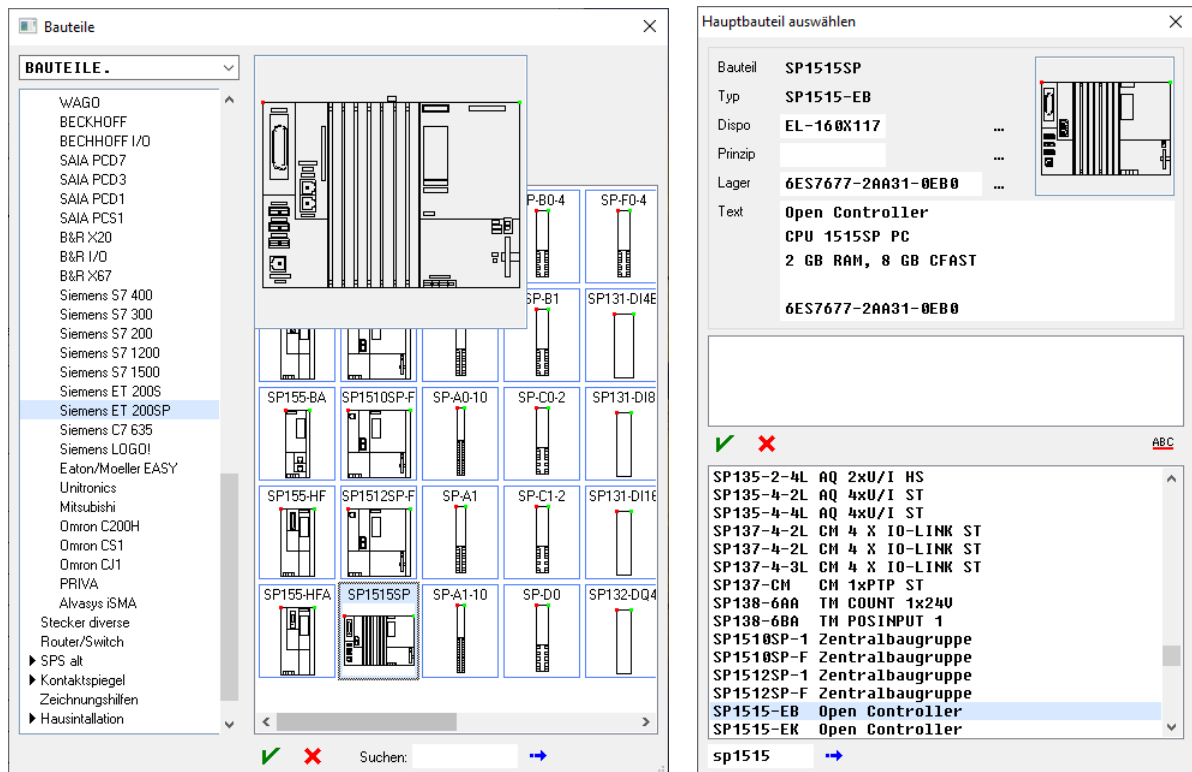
Bauteile

BAUTEILE.

WAGO
BECKHOFF
BECHHOFF I/O
SAIA PCD7
SAIA PCD3
SAIA PCD1
SAIA PCS1
B&R X20
B&R I/O
B&R X67
Siemens S7 400
Siemens S7 300
Siemens S7 200
Siemens S7 1200
Siemens S7 1500
Siemens ET 200S
Siemens ET 200SP
Siemens C7 635
Siemens LOGO!
Eaton/Moeller EASY
Unitronics
Mitsubishi
Omron C200H
Omron CS1
Omron CJ1
PRIVA
Alvasys iSMA
Stecker diverse
Router/Switch
SPS alt
Kontaktspiegel
Zeichnungshilfen
Hausinstallation

SP-B0-4
SP-F0-4
SP-B1
SP131-DI4E
SP155-BA
SP1510SP-F
SP-A0-10
SP-C0-2
SP131-DI8
SP155-HF
SP1512SP-F
SP-A1
SP-C1-2
SP131-DI16
SP155-HFA
SP1515SP
SP-A1-10
SP-D0
SP132-DQ4

Suchen:

Hauptbauteil auswählen

Bauteil SP1515SP
Typ SP1515-EB
Dispo EL-160X117 ...
Prinzip ...
Lager 6ES7677-2AA31-0EB0 ...
Text Open Controller
CPU 1515SP PC
2 GB RAM, 8 GB CFAST

6ES7677-2AA31-0EB0

ABC

SP135-2-4L AQ 2xU/I HS
SP135-4-2L AQ 4xU/I ST
SP135-4-4L AQ 4xU/I ST
SP137-4-2L CM 4 X IO-LINK ST
SP137-4-2L CM 4 X IO-LINK ST
SP137-4-3L CM 4 X IO-LINK ST
SP137-CM CM 1xPTP ST
SP138-6AA TM COUNT 1x24V
SP138-6BA TM POSINPUT 1
SP1510SP-1 Zentralbaugruppe
SP1510SP-F Zentralbaugruppe
SP1512SP-1 Zentralbaugruppe
SP1512SP-F Zentralbaugruppe
SP1515-EB Open Controller
SP1515-EK Open Controller

sp1515